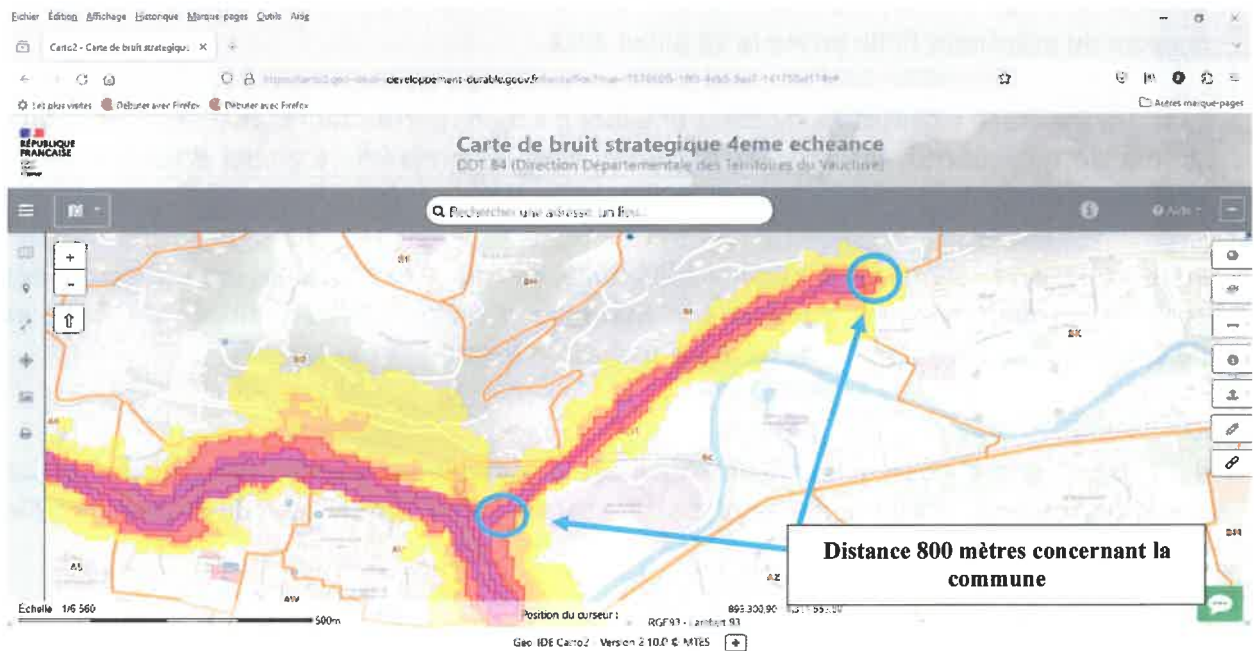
Fichier Édition Affichage Historique Marque-pages Outils Aide

Carto2 - Carte de bruit strategique ×

developpement-durable.gouv.fr

Les plus visités Débuter avec Firefox Débuter avec Firefox

Autres marque-pages

RÉPUBLIQUE FRANÇAISE

Carte de bruit strategique 4eme echeance
DDT 84 (Direction Départementale des Territoires du Vaucluse)

Rechercher une adresse, un lieu...

Aide

+
-

BI

BK

BC

AY

AS

AZ

BM

Distance 800 mètres concernant la commune

Echelle 1/6 560

500m

Position du curseur :

RGF93 - Lambert 93

893 300,90 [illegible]

Geo IDE Carto2 - Version 2.10.0 © MTES